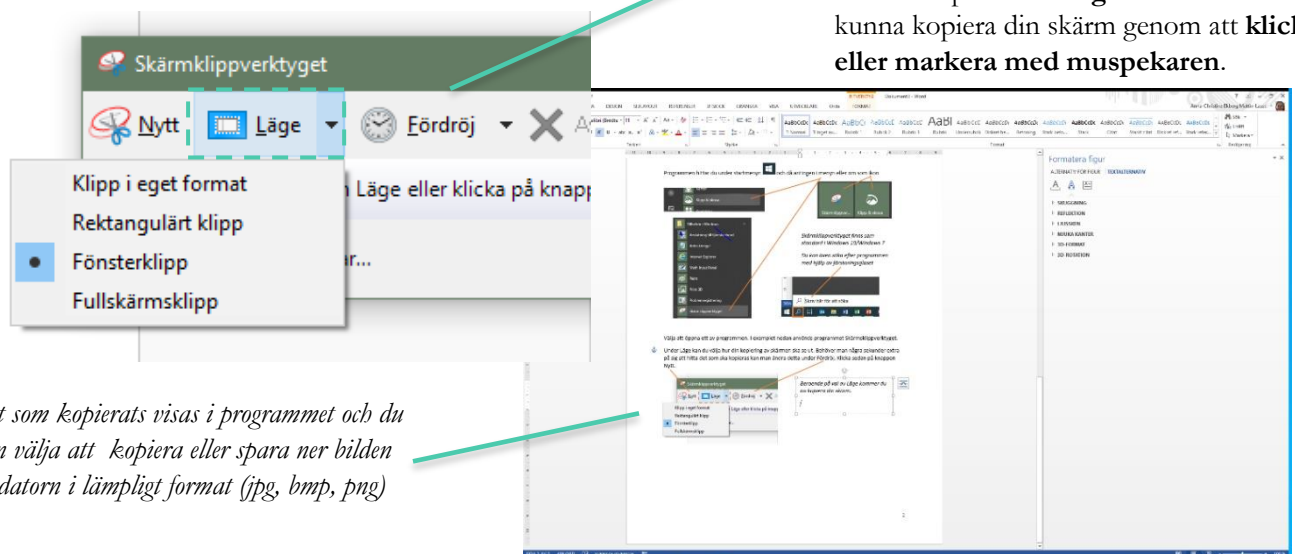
kunna kopiera din skärm genom att klick eller markera med muspekaren.

Skärmklippverktyget

Nytt Läge Fördröj

Klipp i eget format
Rektangulärt klipp
Fönsterklipp
Fullskärmsklipp

Läge eller klicka på knapp

ar...

t som kopierats visas i programmet och du n välja att kopiera eller spara ner bilden datorn i lämpligt format (jpg, bmp, png)

Formatera figur

SKUGGNING
REFLEKTION
LYSNING
MJUKA KANTER
3D-FORMAT
3D-ROTATION

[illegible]

Skärmklippverktyget finns som standard i Windows 10/Windows 7

Välja att öppna ett av programmen. I exemplet nedan används programmet Skärmklippverktyget.

Skärmklippverktyget

Beroende på val av Läge kommer du

Klipp i eget format
Rektangulärt klipp
Fönsterklipp
Fullskärmsklipp